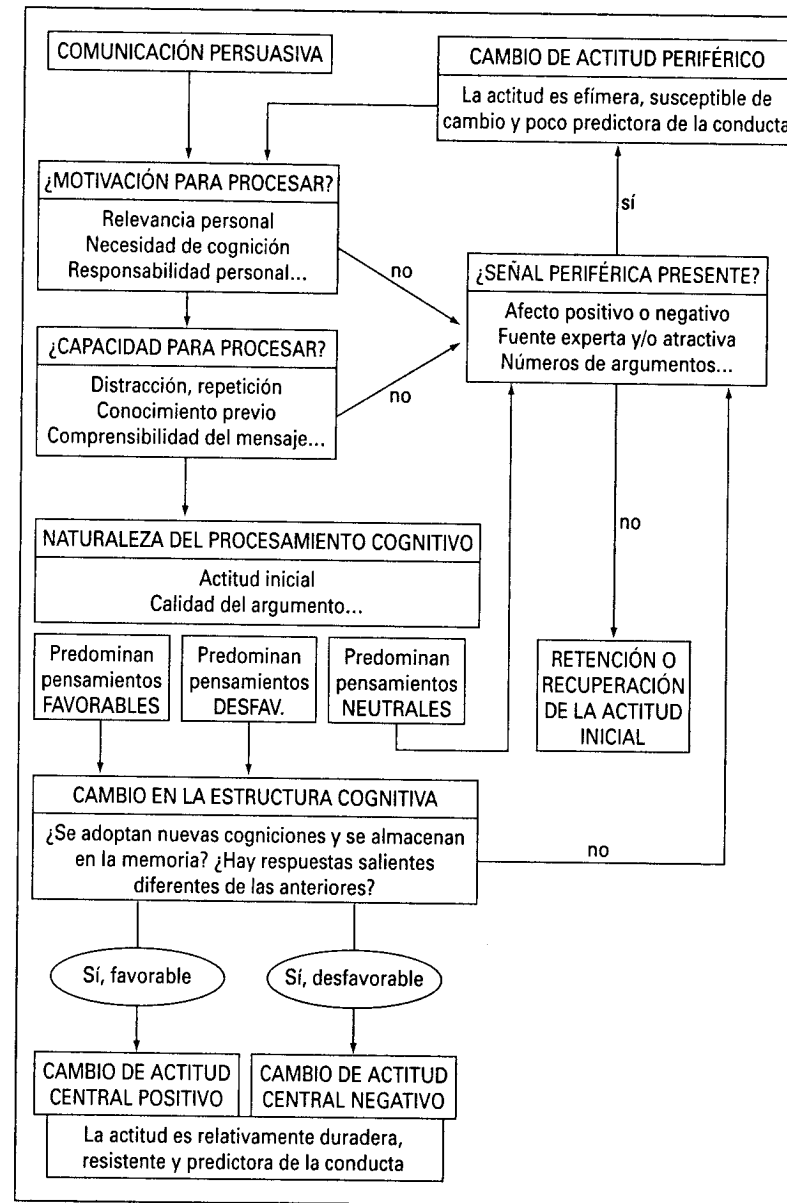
COMUNICACIÓN PERSUASIVA

CAMBIO DE ACTITUD PERIFÉRICO

La actitud es efímera, susceptible de cambio y poco predictora de la conducta

¿MOTIVACIÓN PARA PROCESAR?

Relevancia personal
Necesidad de cognición
Responsabilidad personal...

sí

no

¿SEÑAL PERIFÉRICA PRESENTE?

Afecto positivo o negativo
Fuente experta y/o atractiva
Números de argumentos...

¿CAPACIDAD PARA PROCESAR?

Distracción, repetición
Conocimiento previo
Comprensibilidad del mensaje...

no

no

NATURALEZA DEL PROCESAMIENTO COGNITIVO

Actitud inicial
Calidad del argumento...

Predominan pensamientos FAVORABLES

Predominan pensamientos DESFAV.

Predominan pensamientos NEUTRALES

RETENCIÓN O RECUPERACIÓN DE LA ACTITUD INICIAL

CAMBIO EN LA ESTRUCTURA COGNITIVA

¿Se adoptan nuevas cogniciones y se almacenan en la memoria? ¿Hay respuestas salientes diferentes de las anteriores?

no

Sí, favorable

Sí, desfavorable

CAMBIO DE ACTITUD CENTRAL POSITIVO

CAMBIO DE ACTITUD CENTRAL NEGATIVO

La actitud es relativamente duradera, resistente y predictora de la conducta